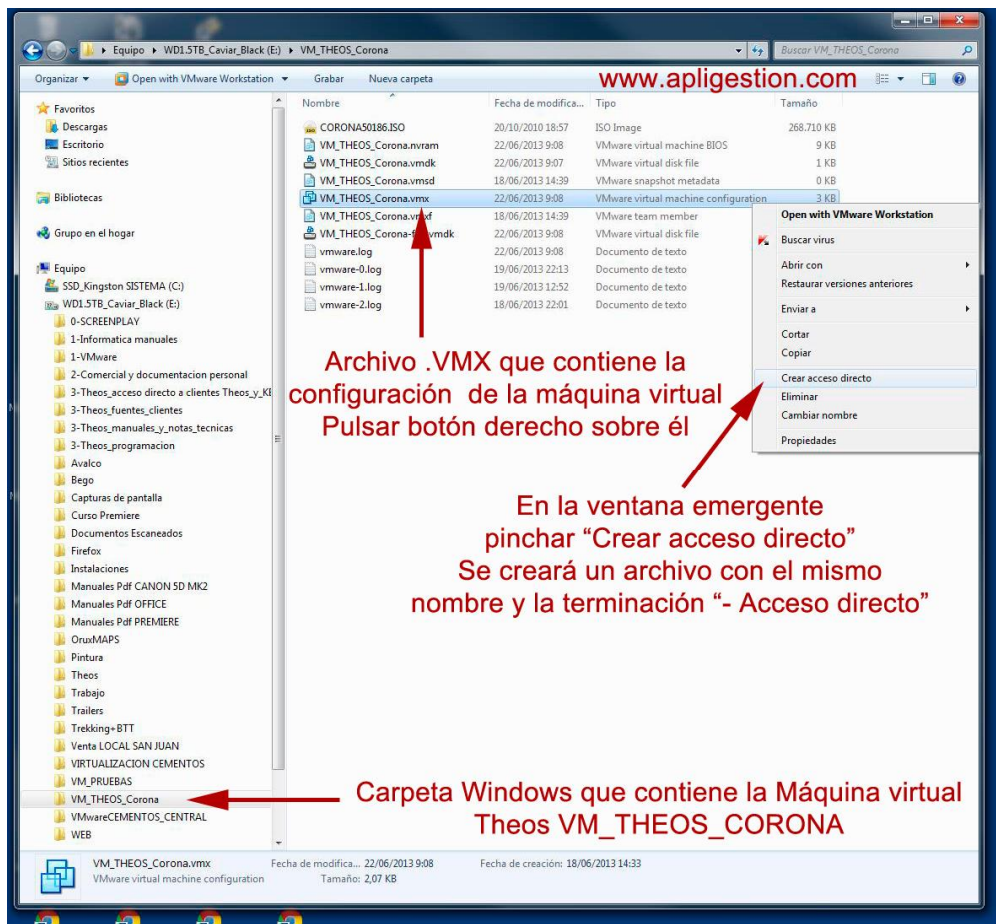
Equipo ▸ WD1.5TB_Caviar_Black (E:) ▸ VM_THEOS_Corona

Buscar VM_THEOS_Corona

Organizar ▾ Open with VMware Workstation ▾ Grabar Nueva carpeta

www.apligestion.com

Favoritos
Descargas
Escritorio
Sitios recientes

Bibliotecas

Grupo en el hogar

Equipo
SSD_Kingston SISTEMA (C:)
WD1.5TB_Caviar_Black (E:)
0-SCREENPLAY
1-Informatica manuales
1-VMware
2-Comercial y documentacion personal
3-Theos_acceso directo a clientes Theos_y_KE
3-Theos_fuentes_clientes
3-Theos_manuales_y_notas_tecnicas
3-Theos_programacion
Avalco
Bego
Capturas de pantalla
Curso Premiere
Documentos Escaneados
Firefox
Instalaciones
Manuales Pdf CANON 5D MK2
Manuales Pdf OFFICE
Manuales Pdf PREMIERE
OruxMAPS
Pintura
Theos
Trabajo
Trailers
Trekking+BTT
Venta LOCAL SAN JUAN
VIRTUALIZACION CEMENTOS
VM_PRUEBAS
VM_THEOS_Corona
VMwareCEMENTOS_CENTRAL
WEB

| Nombre | Fecha de modifica... | Tipo | Tamaño |
|---|---|---|---|
| CORONA50186.ISO | 20/10/2010 18:57 | ISO Image | 268.710 KB |
| VM_THEOS_Corona.nvram | 22/06/2013 9:08 | VMware virtual machine BIOS | 9 KB |
| VM_THEOS_Corona.vmdk | 22/06/2013 9:07 | VMware virtual disk file | 1 KB |
| VM_THEOS_Corona.vmsd | 18/06/2013 14:39 | VMware snapshot metadata | 0 KB |
| VM_THEOS_Corona.vmx | 22/06/2013 9:08 | VMware virtual machine configuration | 3 KB |
| VM_THEOS_Corona.vm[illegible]f | 18/06/2013 14:39 | VMware team member | |
| VM_THEOS_Corona-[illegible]vmdk | 22/06/2013 9:08 | VMware virtual disk file | |
| vmware.log | 22/06/2013 9:08 | Documento de texto | |
| vmware-0.log | 19/06/2013 22:13 | Documento de texto | |
| vmware-1.log | 19/06/2013 12:52 | Documento de texto | |
| vmware-2.log | 18/06/2013 22:01 | Documento de texto | |

Open with VMware Workstation
Buscar virus
Abrir con
Restaurar versiones anteriores
Enviar a
Cortar
Copiar
Crear acceso directo
Eliminar
Cambiar nombre
Propiedades

Archivo .VMX que contiene la configuración de la máquina virtual
Pulsar botón derecho sobre él

En la ventana emergente
pinchar "Crear acceso directo"
Se creará un archivo con el mismo nombre y la terminación "- Acceso directo"

Carpeta Windows que contiene la Máquina virtual
Theos VM_THEOS_CORONA

VM_THEOS_Corona.vmx Fecha de modifica... 22/06/2013 9:08 Fecha de creación: 18/06/2013 14:33
VMware virtual machine configuration Tamaño: 2,07 KB